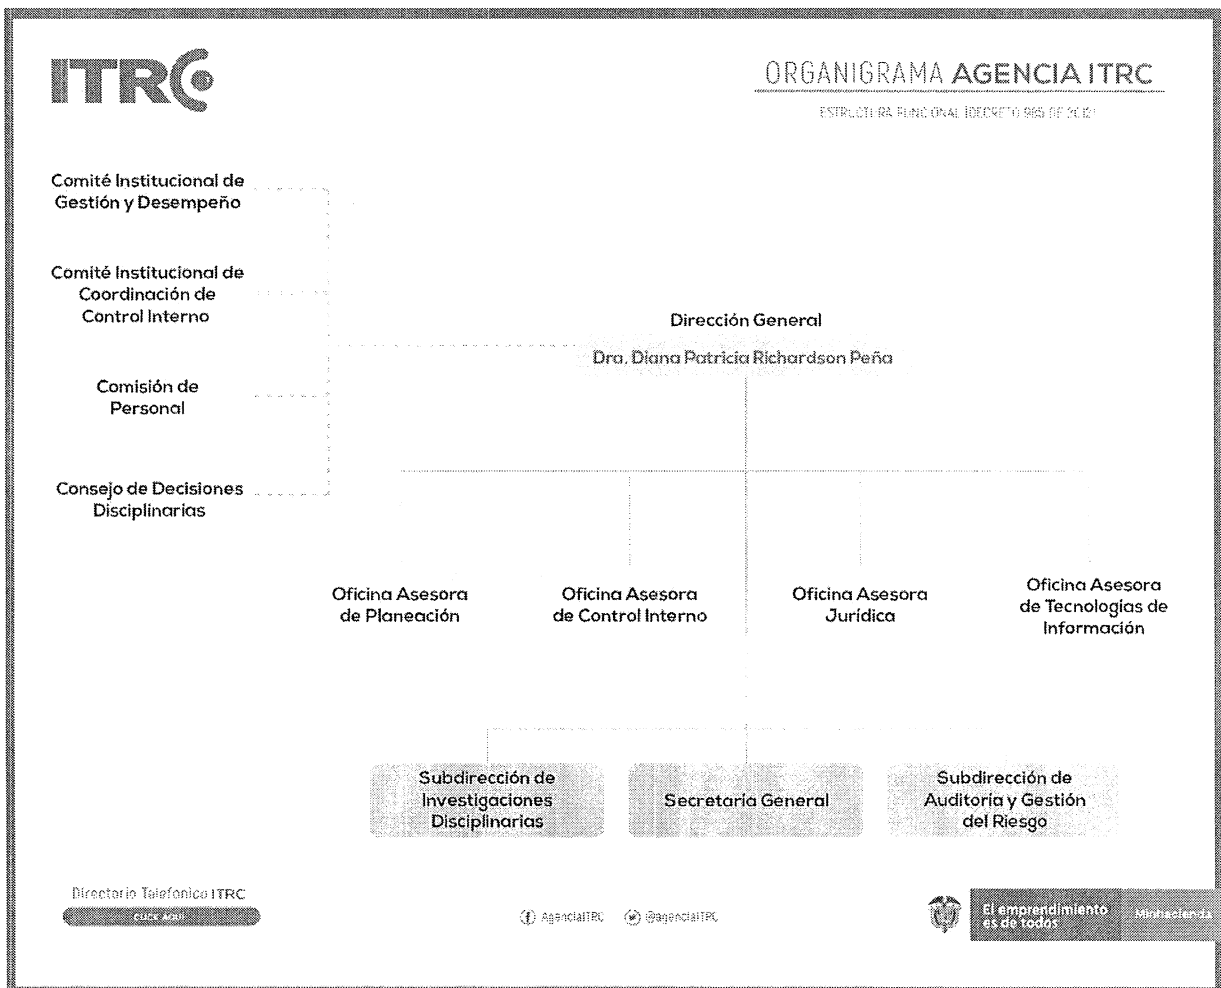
ITRC

ORGANIGRAMA AGENCIA ITRC

ESTRUCTURA FUNCIONAL (DECRETO 985 DE 2021)

Comité Institucional de Gestión y Desempeño

Comité Institucional de Coordinación de Control Interno

Comisión de Personal

Consejo de Decisiones Disciplinarias

Dirección General

Dra. Diana Patricia Richardson Peña

Oficina Asesora de Planeación

Oficina Asesora de Control Interno

Oficina Asesora Jurídica

Oficina Asesora de Tecnologías de Información

Subdirección de Investigaciones Disciplinarias

Secretaria General

Subdirección de Auditoría y Gestión del Riesgo

Directorio Telefónico ITRC

CLICK AQUÍ

AgenciaITRC @agenciaITRC

El emprendimiento es de todos

Minhacienda